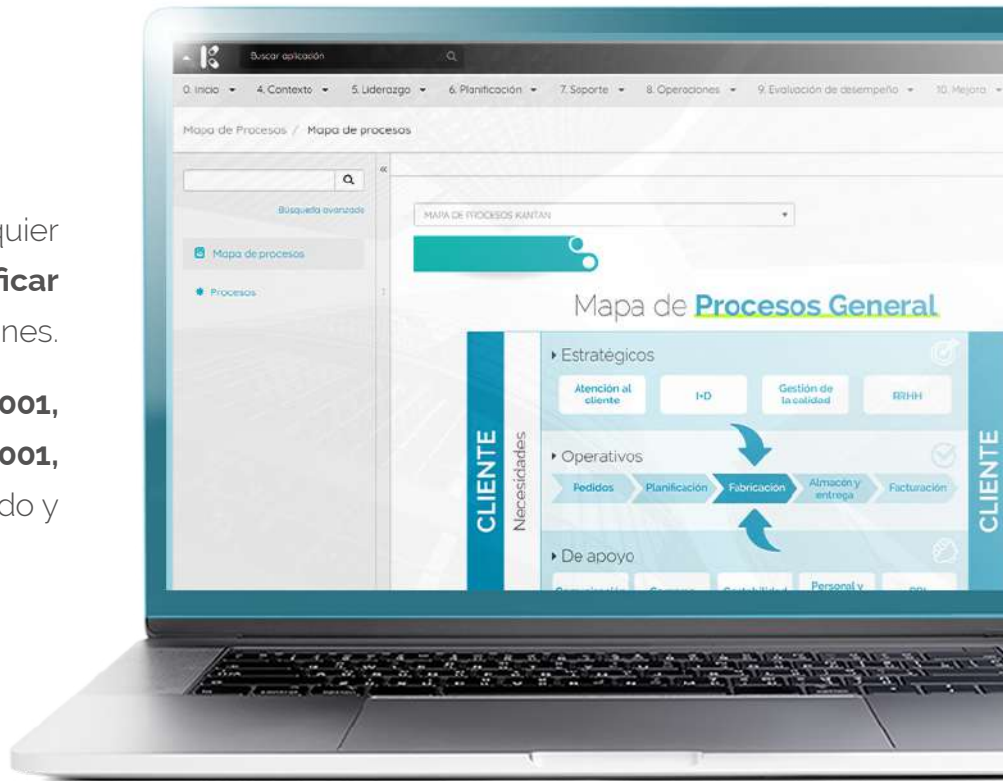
quier
ficar
nes.

001,
001,
do y

Buscar aplicación

0. Inicio ▾ 4. Contexto ▾ 5. Liderazgo ▾ 6. Planificación ▾ 7. Soporte ▾ 8. Operaciones ▾ 9. Evaluación de desempeño ▾ 10. Mejora ▾

Mapa de Procesos / Mapa de procesos

Búsqueda avanzada

Mapa de procesos

Procesos

MAPA DE PROCESOS KANTAN

Mapa de Procesos General

CLIENTE

Necesidades

Estratégicos

Atención al cliente

I+D

Gestión de la calidad

RRHH

Operativos

Pedidos

Planificación

Fabricación

Almacén y entrega

Facturación

De apoyo

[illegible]

Personal y

CLIENTE